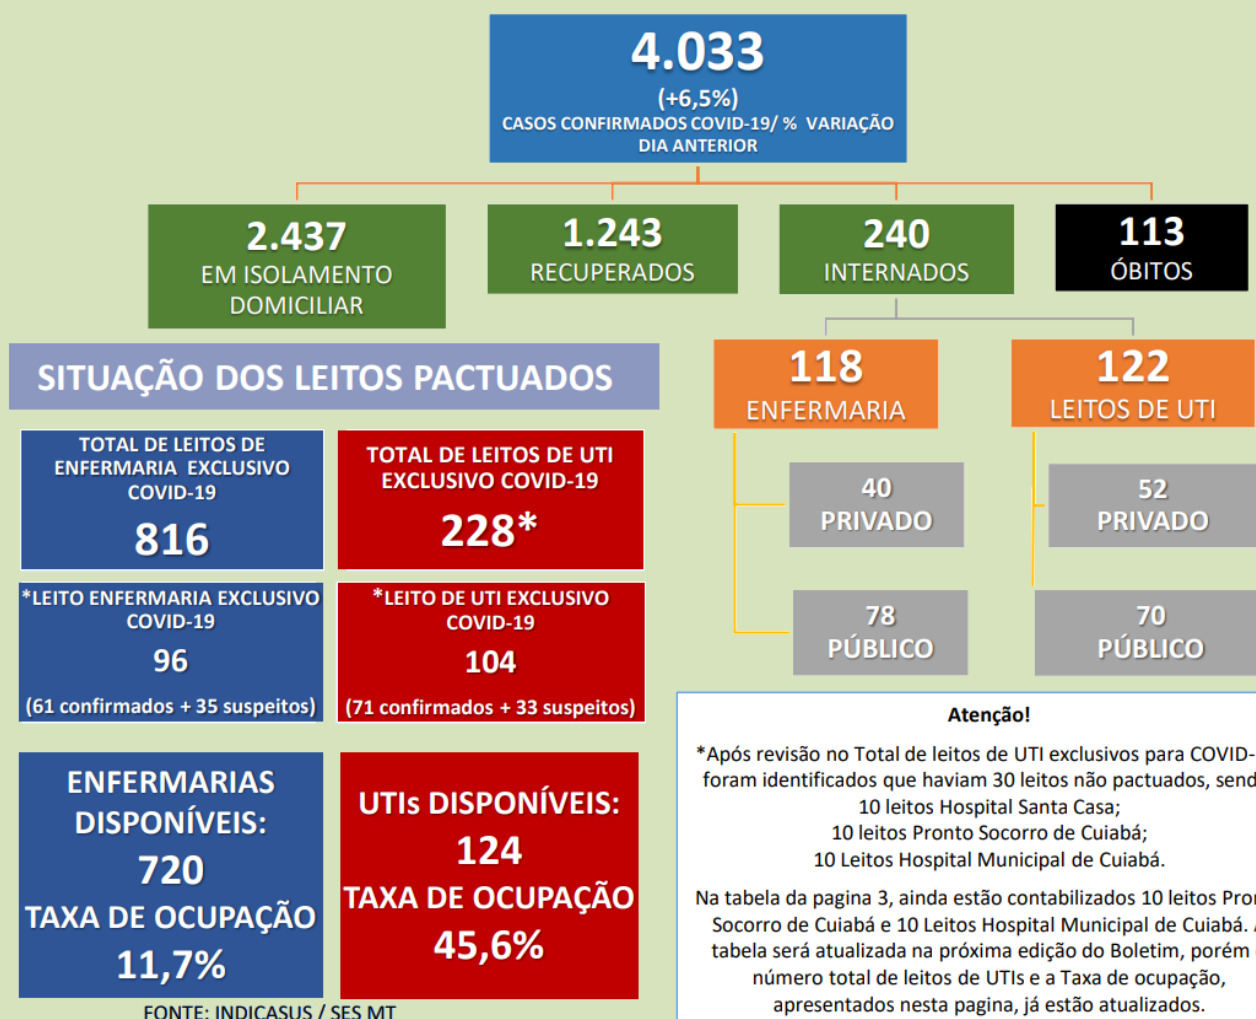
4.033
(+6,5%)
CASOS CONFIRMADOS COVID-19/ % VARIAÇÃO DIA ANTERIOR

2.437
EM ISOLAMENTO DOMICILIAR

1.243
RECUPERADOS

240
INTERNADOS

113
ÓBITOS

SITUAÇÃO DOS LEITOS PACTUADOS

118
ENFERMARIA

122
LEITOS DE UTI

40
PRIVADO

78
PÚBLICO

52
PRIVADO

70
PÚBLICO

TOTAL DE LEITOS DE ENFERMARIA EXCLUSIVO COVID-19
816

TOTAL DE LEITOS DE UTI EXCLUSIVO COVID-19
228*

*LEITO ENFERMARIA EXCLUSIVO COVID-19
96
(61 confirmados + 35 suspeitos)

*LEITO DE UTI EXCLUSIVO COVID-19
104
(71 confirmados + 33 suspeitos)

ENFERMARIAS DISPONÍVEIS:
720
TAXA DE OCUPAÇÃO
11,7%

UTIs DISPONÍVEIS:
124
TAXA DE OCUPAÇÃO
45,6%

FONTE: INDICASUS / SES MT

Atenção!

*Após revisão no Total de leitos de UTI exclusivos para COVID- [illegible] foram identificados que haviam 30 leitos não pactuados, send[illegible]
10 leitos Hospital Santa Casa;
10 leitos Pronto Socorro de Cuiabá;
10 Leitos Hospital Municipal de Cuiabá.

Na tabela da pagina 3, ainda estão contabilizados 10 leitos Pro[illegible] Socorro de Cuiabá e 10 Leitos Hospital Municipal de Cuiabá. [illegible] tabela será atualizada na próxima edição do Boletim, porém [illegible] número total de leitos de UTIs e a Taxa de ocupação, apresentados nesta pagina, já estão atualizados.